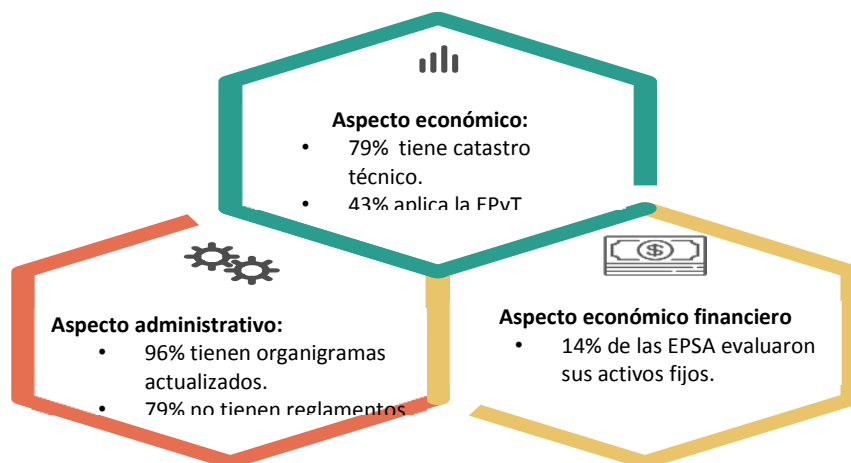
Aspecto económico:
• 79% tiene catastro técnico.
• 43% aplica la EPyT

Aspecto administrativo:
• 96% tienen organigramas actualizados.
• 79% no tienen reglamentos

Aspecto económico financiero
• 14% de las EPSA evaluaron sus activos fijos.